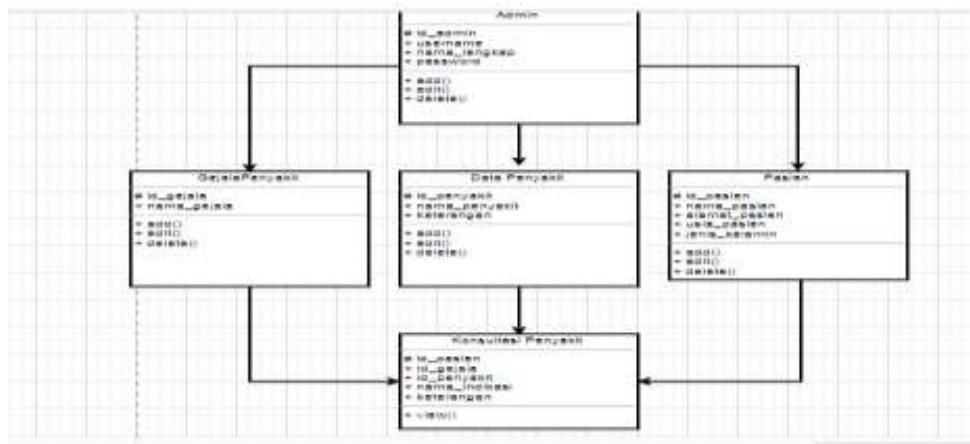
Admin

# id_admin
+ username
+ nama_lengkap
+ password

+ add()
+ edit()
+ delete()

GejalaPenyakit

# id_gejala
+ nama_gejala

+ add()
+ edit()
+ delete()

Data Penyakit

# id_penyakit
+ nama_penyakit
+ keterangan

+ add()
+ edit()
+ delete()

Pasien

# id_pasien
+ nama_pasien
+ alamat_pasien
+ usia_pasien
+ jenis_kelamin

+ add()
+ edit()
+ delete()

Konsultasi Penyakit

# id_pasien
+ id_gejala
+ id_penyakit
+ nama_indikasi
+ keterangan

+ view()